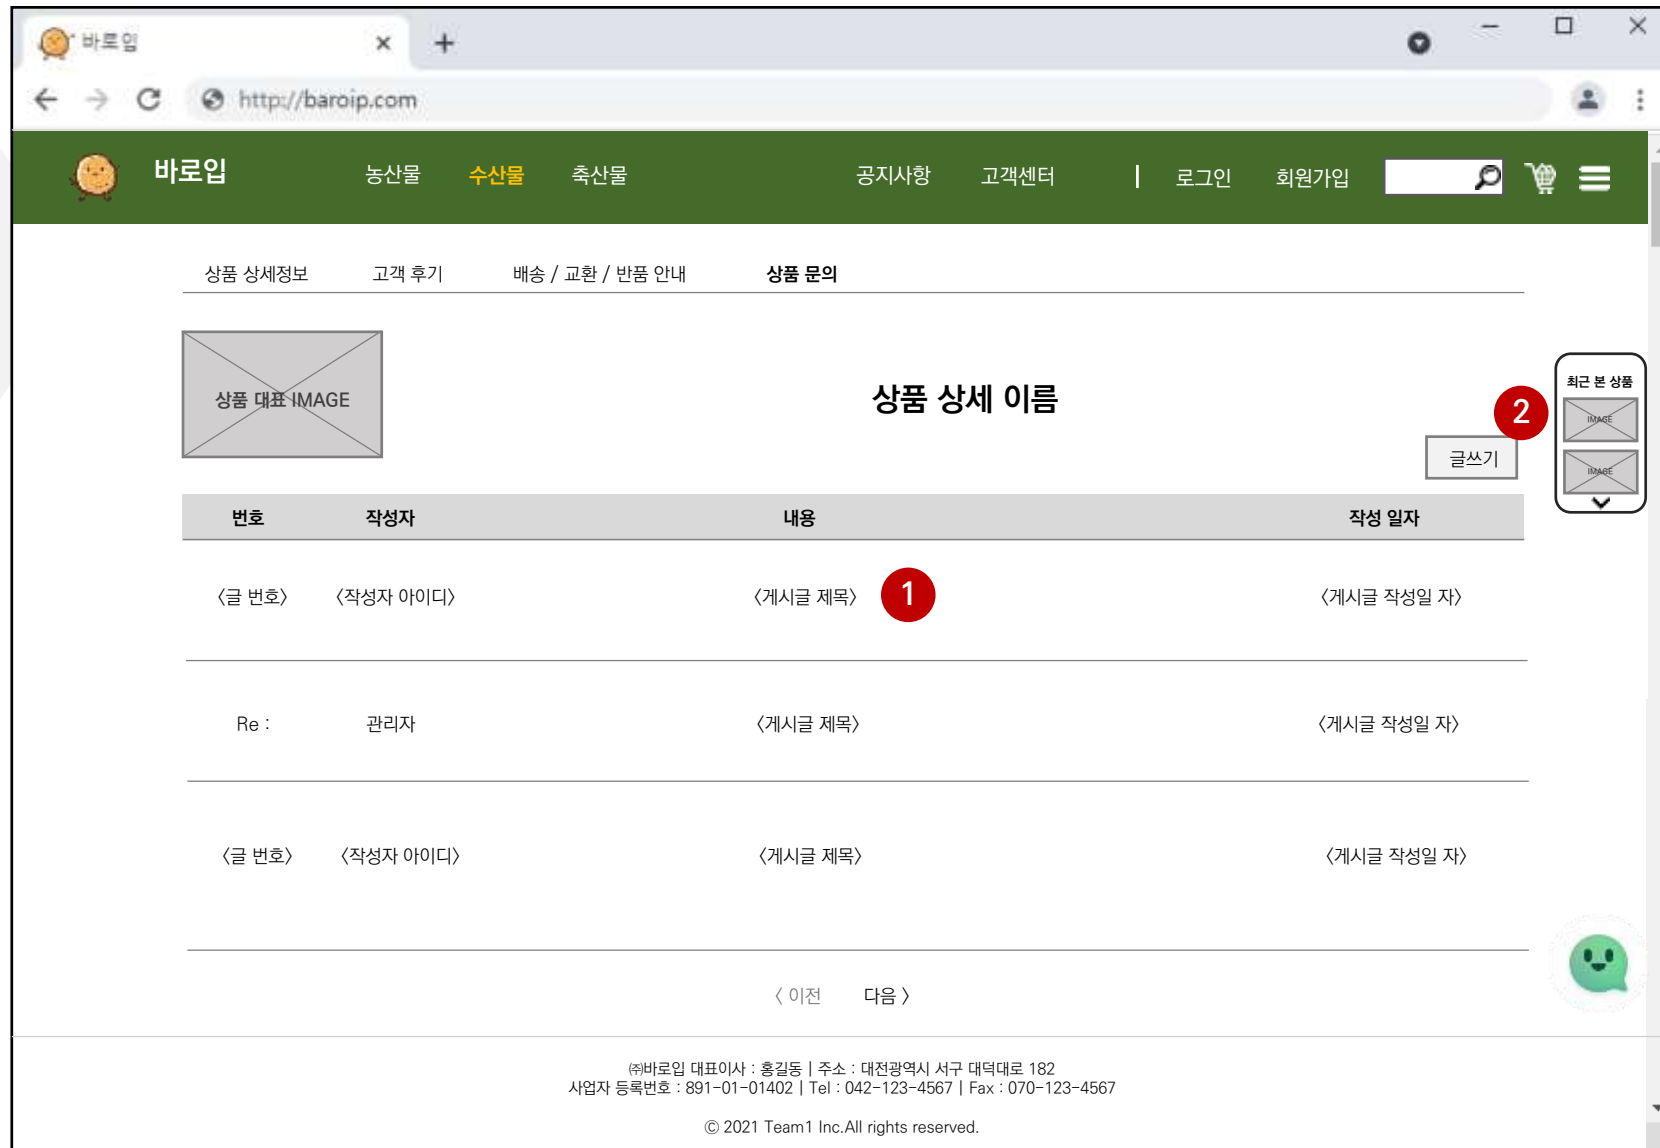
바로입 ×

http://baroip.com

바로입 농산물 수산물 축산물 공지사항 고객센터 | 로그인 회원가입

상품 상세정보 고객 후기 배송 / 교환 / 반품 안내 상품 문의

상품 대표 IMAGE

상품 상세 이름

최근 본 상품

IMAGE

IMAGE

2

글쓰기

| 번호 | 작성자 | 내용 | 작성 일자 |
|---|---|---|---|
| 〈글 번호〉 | 〈작성자 아이디〉 | 〈게시글 제목〉 1 | 〈게시글 작성일 자〉 |
| Re : | 관리자 | 〈게시글 제목〉 | 〈게시글 작성일 자〉 |
| 〈글 번호〉 | 〈작성자 아이디〉 | 〈게시글 제목〉 | 〈게시글 작성일 자〉 |

〈 이전 다음 〉

㈜바로입 대표이사 : 홍길동 | 주소 : 대전광역시 서구 대덕대로 182
사업자 등록번호 : 891-01-01402 | Tel : 042-123-4567 | Fax : 070-123-4567

© 2021 Team1 Inc.All rights reserved.